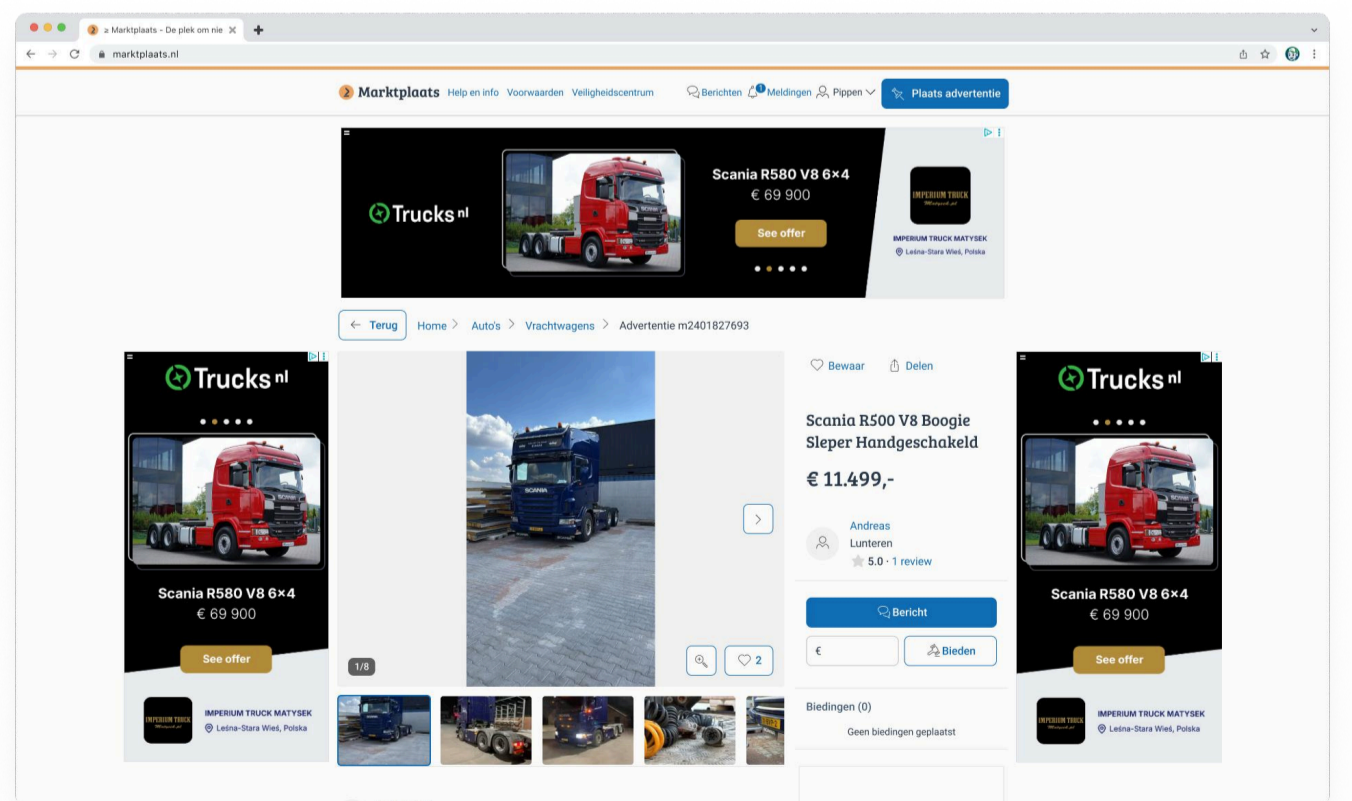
≥ Marktplaats - De plek om nie ×

marktplaats.nl

Marktplaats Help en info Voorwaarden Veiligheidscentrum Berichten 1 Meldingen Pippen Plaats advertentie

Trucks nl

Scania R580 V8 6×4
€ 69 900
See offer

IMPERIUM TRUCK
IMPERIUM TRUCK MATYSEK
Leśna-Stara Wieś, Polska

← Terug Home > Auto's > Vrachtwagens > Advertentie m2401827693

Trucks nl

Scania R580 V8 6×4
€ 69 900
See offer

IMPERIUM TRUCK
IMPERIUM TRUCK MATYSEK
Leśna-Stara Wieś, Polska

1/8

2

Bewaar Delen

Scania R500 V8 Boogie Sleper Handgeschakeld

€ 11.499,-

Andreas
Lunteren
5.0 · 1 review

Bericht

€

Bieden

Biedingen (0)

Geen biedingen geplaatst

Trucks nl

Scania R580 V8 6×4
€ 69 900
See offer

IMPERIUM TRUCK
IMPERIUM TRUCK MATYSEK
Leśna-Stara Wieś, Polska